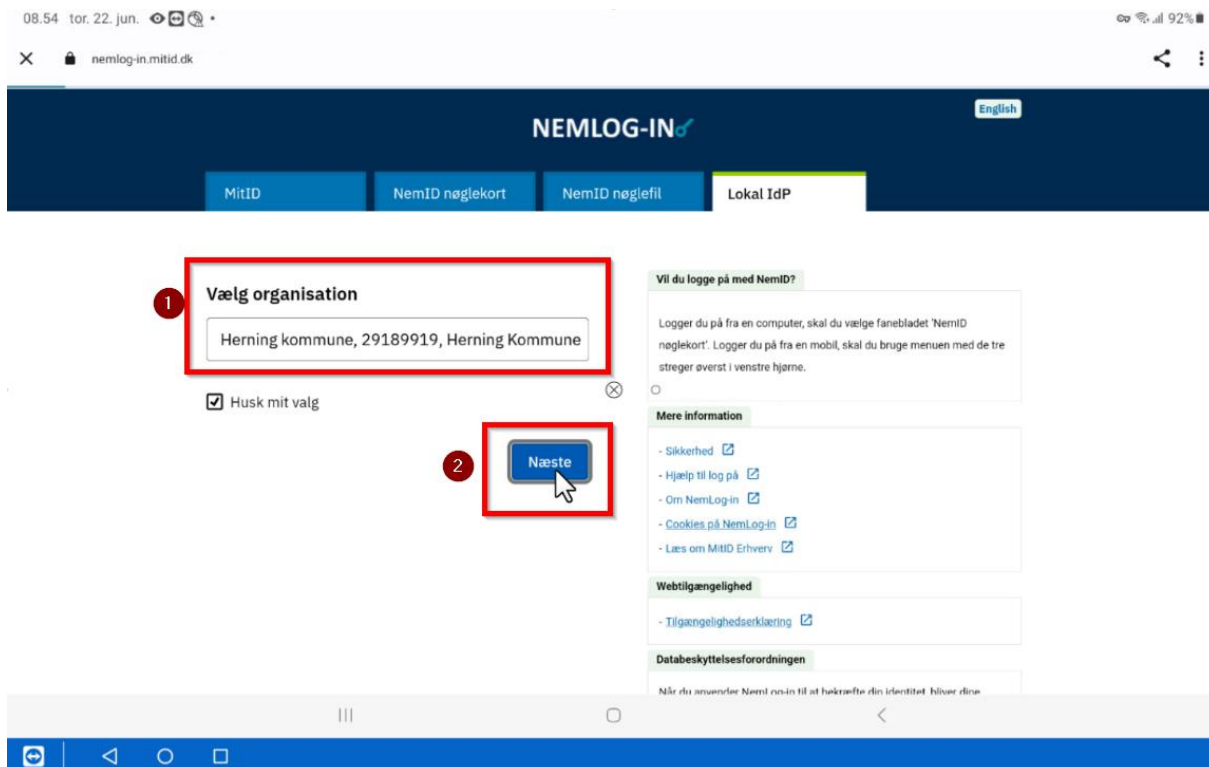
08.54 tor. 22. jun.

92%

nemlog-in.mitid.dk

English

NEMLOG-IN

MitID

NemID nøglekort

NemID nøglefil

Lokal IdP

1

Vælg organisation

Herning kommune, 29189919, Herning Kommune

Husk mit valg

2

Næste

Vil du logge på med NemID?

Logger du på fra en computer, skal du vælge fanebladet 'NemID nøglekort'. Logger du på fra en mobil, skal du bruge menuen med de tre streger øverst i venstre hjørne.

Mere information

- Sikkerhed
- Hjælp til log på
- Om NemLog-in
- Cookies på NemLog-in
- Læs om MitID Erhverv

Webtilgængelighed

- Tilgængelighedserklæring

Databeskyttelsesforordningen

Når du anvender NemLog-in til at bekræfte din identitet, bliver dine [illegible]